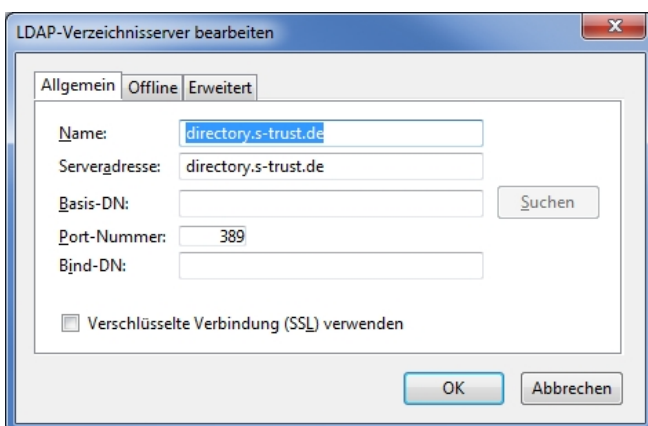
LDAP-Verzeichnisserver bearbeiten

Allgemein | Offline | Erweitert

Name: directory.s-trust.de

Serveradresse: directory.s-trust.de

Basis-DN:

Suchen

Port-Nummer: 389

Bind-DN:

Verschlüsselte Verbindung (SSL) verwenden

OK

Abbrechen